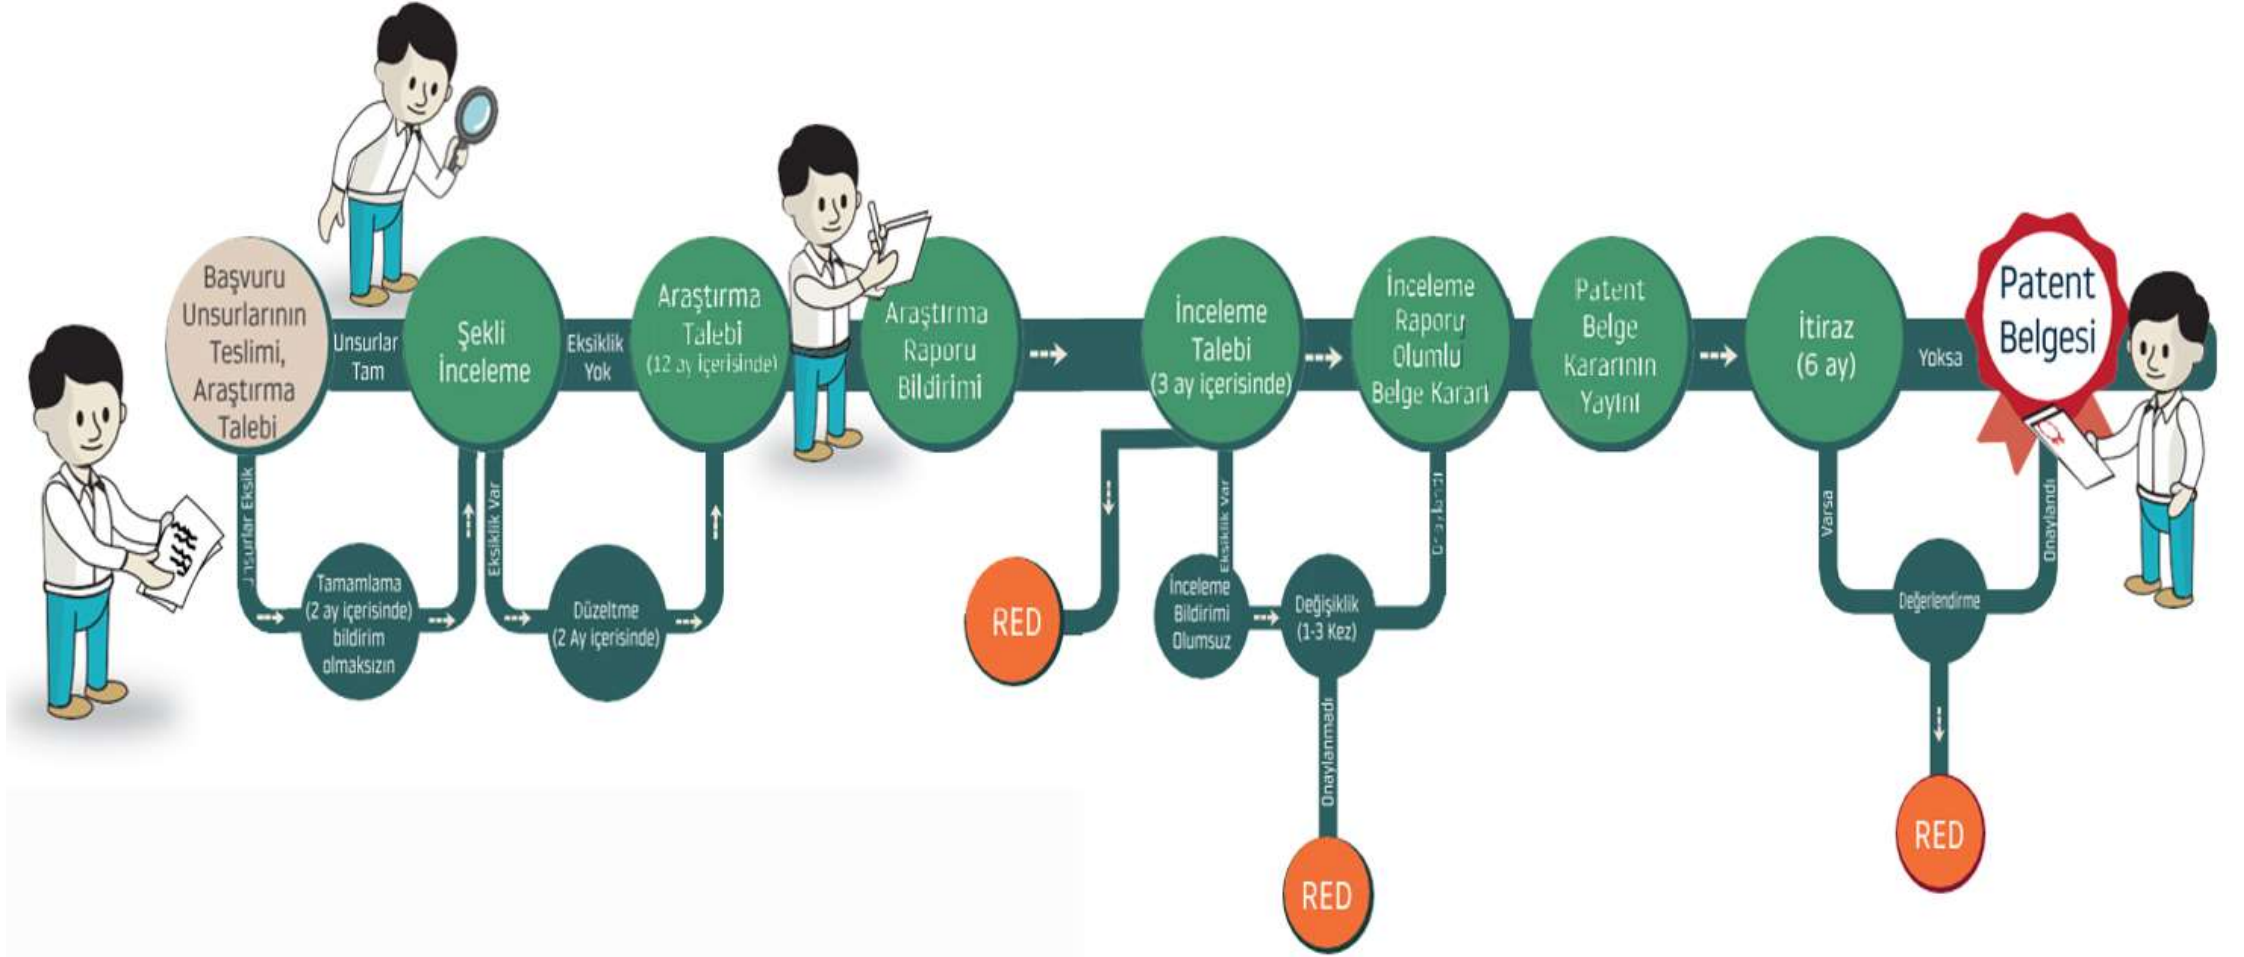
Başvuru Unsurlarının Teslimi, Araştırma Talebi

Unsurlar Tam

Şekli İnceleme

Eksiklik Yok

Araştırma Talebi (12 ay içerisinde)

Araştırma Raporu Bildirimi

İnceleme Talebi (3 ay içerisinde)

İnceleme Raporu Olumlu Belge Kararı

Patent Belge Kararının Yayını

İtiraz (6 ay)

Yoksa

Patent Belgesi

Unsurlar Eksik

Tamamlama (2 ay içerisinde) bildirim olmaksızın

Eksiklik Var

Düzeltme (2 Ay içerisinde)

RED

Eksiklik Var

İnceleme Bildirimi Olumsuz

Değişiklik (1-3 Kez)

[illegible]

Onaylanmadı

RED

Varsa

Değerlendirme

Onaylandı

RED